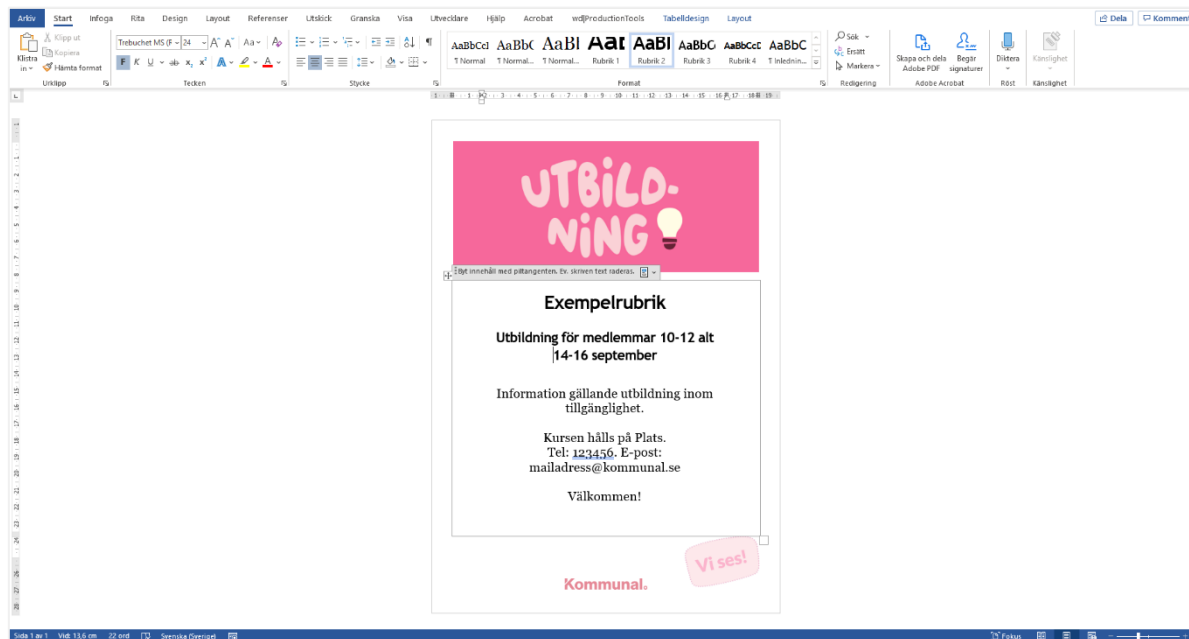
Arkiv Start Infoga Rita Design Layout Referenser Utskick Granska Visa Utvecklare Hjälp Acrobat wdProductionTools Tabelldesign Layout

Dela Kommentarer

Klistra in Klipp ut Kopiera Hämta format Urklipp

Trebuchet MS (F 24 A A Aa F K U ab x x A Tecken

Stycke

AaBbCcI AaBbC AaBl AaI AaBl AaBbC AaBbCcD AaBbC
¶ Normal ¶ Normal... ¶ Normal... Rubrik 1 Rubrik 2 Rubrik 3 Rubrik 4 ¶ Inlednin...
Format

Sök Ersätt Markera Redigering

Skapa och dela Adobe PDF Begär signaturer Adobe Acrobat

Diktera Röst

Känslighet Känslighet

UTBILD-NING

Byt innehåll med piltangenten. Ev. skriven text raderas.

Exempelrubrik

Utbildning för medlemmar 10-12 alt 14-16 september

Information gällande utbildning inom tillgänglighet.

Kursen hålls på Plats.
Tel: 123456. E-post: mailadress@kommunal.se

Välkommen!

Vi ses!

Kommunal.

Sida 1 av 1 Vid: 13,6 cm 22 ord Svenska (Sverige) Fokus